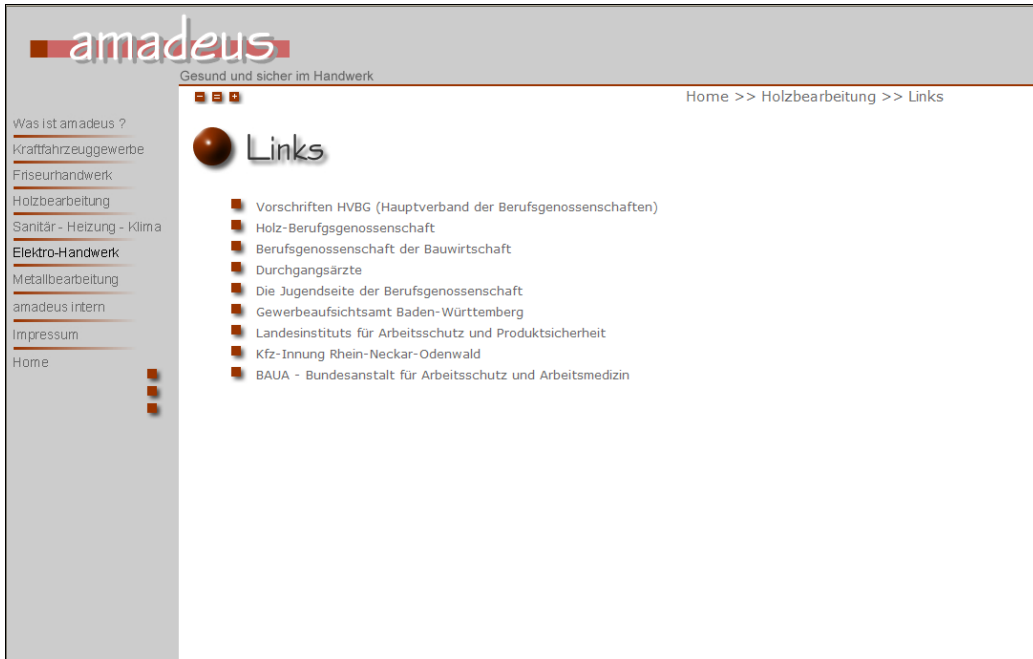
amadeus
Gesund und sicher im Handwerk

Home >> Holzbearbeitung >> Links

Was ist amadeus ?
Kraftfahrzeuggewerbe
Friseurhandwerk
Holzbearbeitung
Sanitär - Heizung - Klima
Elektro-Handwerk
Metallbearbeitung
amadeus intern
Impressum
Home

Links

Vorschriften HVBG (Hauptverband der Berufsgenossenschaften)
Holz-Berufgsgenossenschaft
Berufsgenossenschaft der Bauwirtschaft
Durchgangsärzte
Die Jugendseite der Berufsgenossenschaft
Gewerbeaufsichtsamt Baden-Württemberg
Landesinstituts für Arbeitsschutz und Produktsicherheit
Kfz-Innung Rhein-Neckar-Odenwald
BAUA - Bundesanstalt für Arbeitsschutz und Arbeitsmedizin